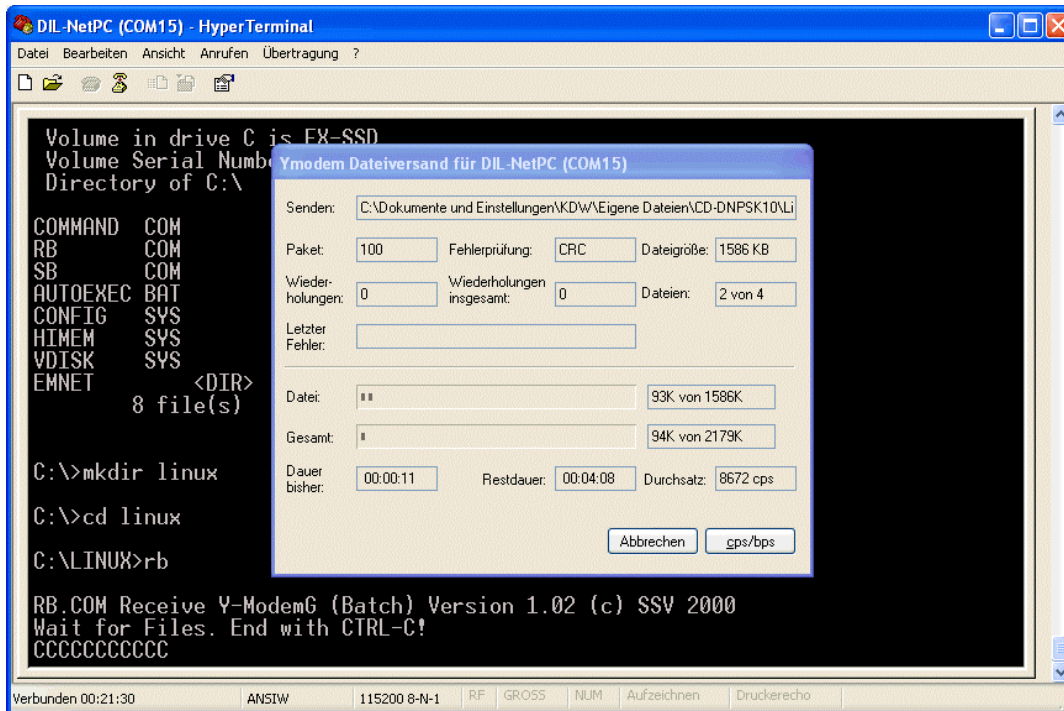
DIL-NetPC (COM15) - HyperTerminal

Datei Bearbeiten Ansicht Anrufen Übertragung ?

Volume in drive C is FX-SSD
Volume Serial Numbe
Directory of C:\

COMMAND COM
RB COM
SB COM
AUTOEXEC BAT
CONFIG SYS
HIMEM SYS
VDISK SYS
EMNET <DIR>
8 file(s)

C:\>mkdir linux

C:\>cd linux

C:\LINUX>rb

RB.COM Receive Y-ModemG (Batch) Version 1.02 (c) SSV 2000
Wait for Files. End with CTRL-C!
CCCCCCCCCCC

Ymodem Dateiversand für DIL-NetPC (COM15)

Senden: C:\Dokumente und Einstellungen\KDW\Eigene Dateien\CD-DNPSK10\Li

Paket: 100 Fehlerprüfung: CRC Dateigröße: 1586 KB

Wiederholungen: 0 Wiederholungen insgesamt: 0 Dateien: 2 von 4

Letzter Fehler:

Datei: 93K von 1586K

Gesamt: 94K von 2179K

Dauer bisher: 00:00:11 Restdauer: 00:04:08 Durchsatz: 8672 cps

Abbrechen cps/bps

Verbunden 00:21:30 ANSIW 115200 8-N-1 RF GROSS NUM Aufzeichnen Druckerecho